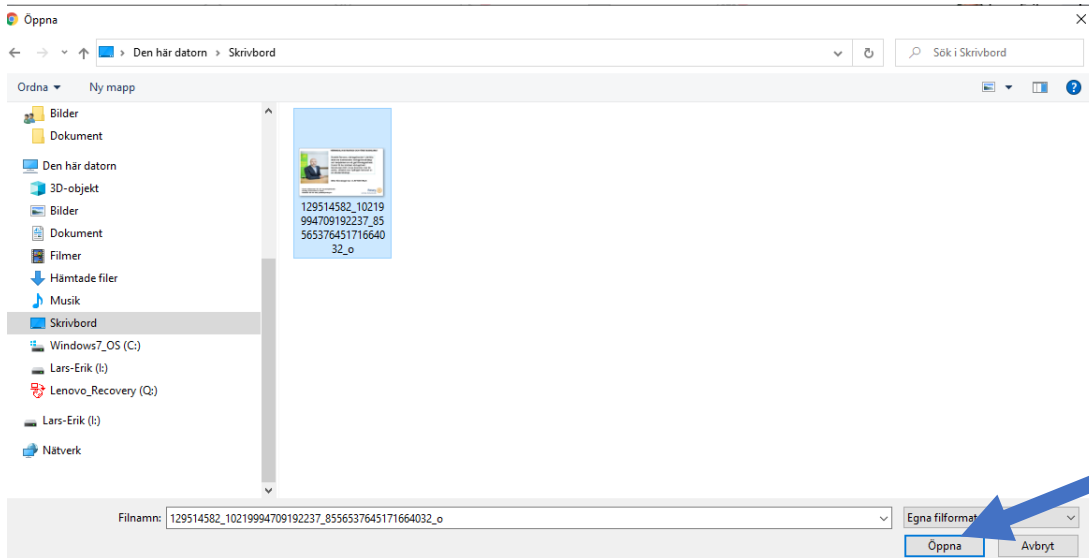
Öppna

Den här datorn › Skrivbord

Sök i Skrivbord

Ordna ▾ Ny mapp

Bilder
Dokument
Den här datorn
3D-objekt
Bilder
Dokument
Filmer
Hämtade filer
Musik
Skrivbord
Windows7_OS (C:)
Lars-Erik (I:)
Lenovo_Recovery (Q:)
Lars-Erik (I:)
Nätverk

129514582_10219994709192237_8556537645171664032_o

Filnamn: 129514582_10219994709192237_8556537645171664032_o

Egna filformat

Öppna Avbryt